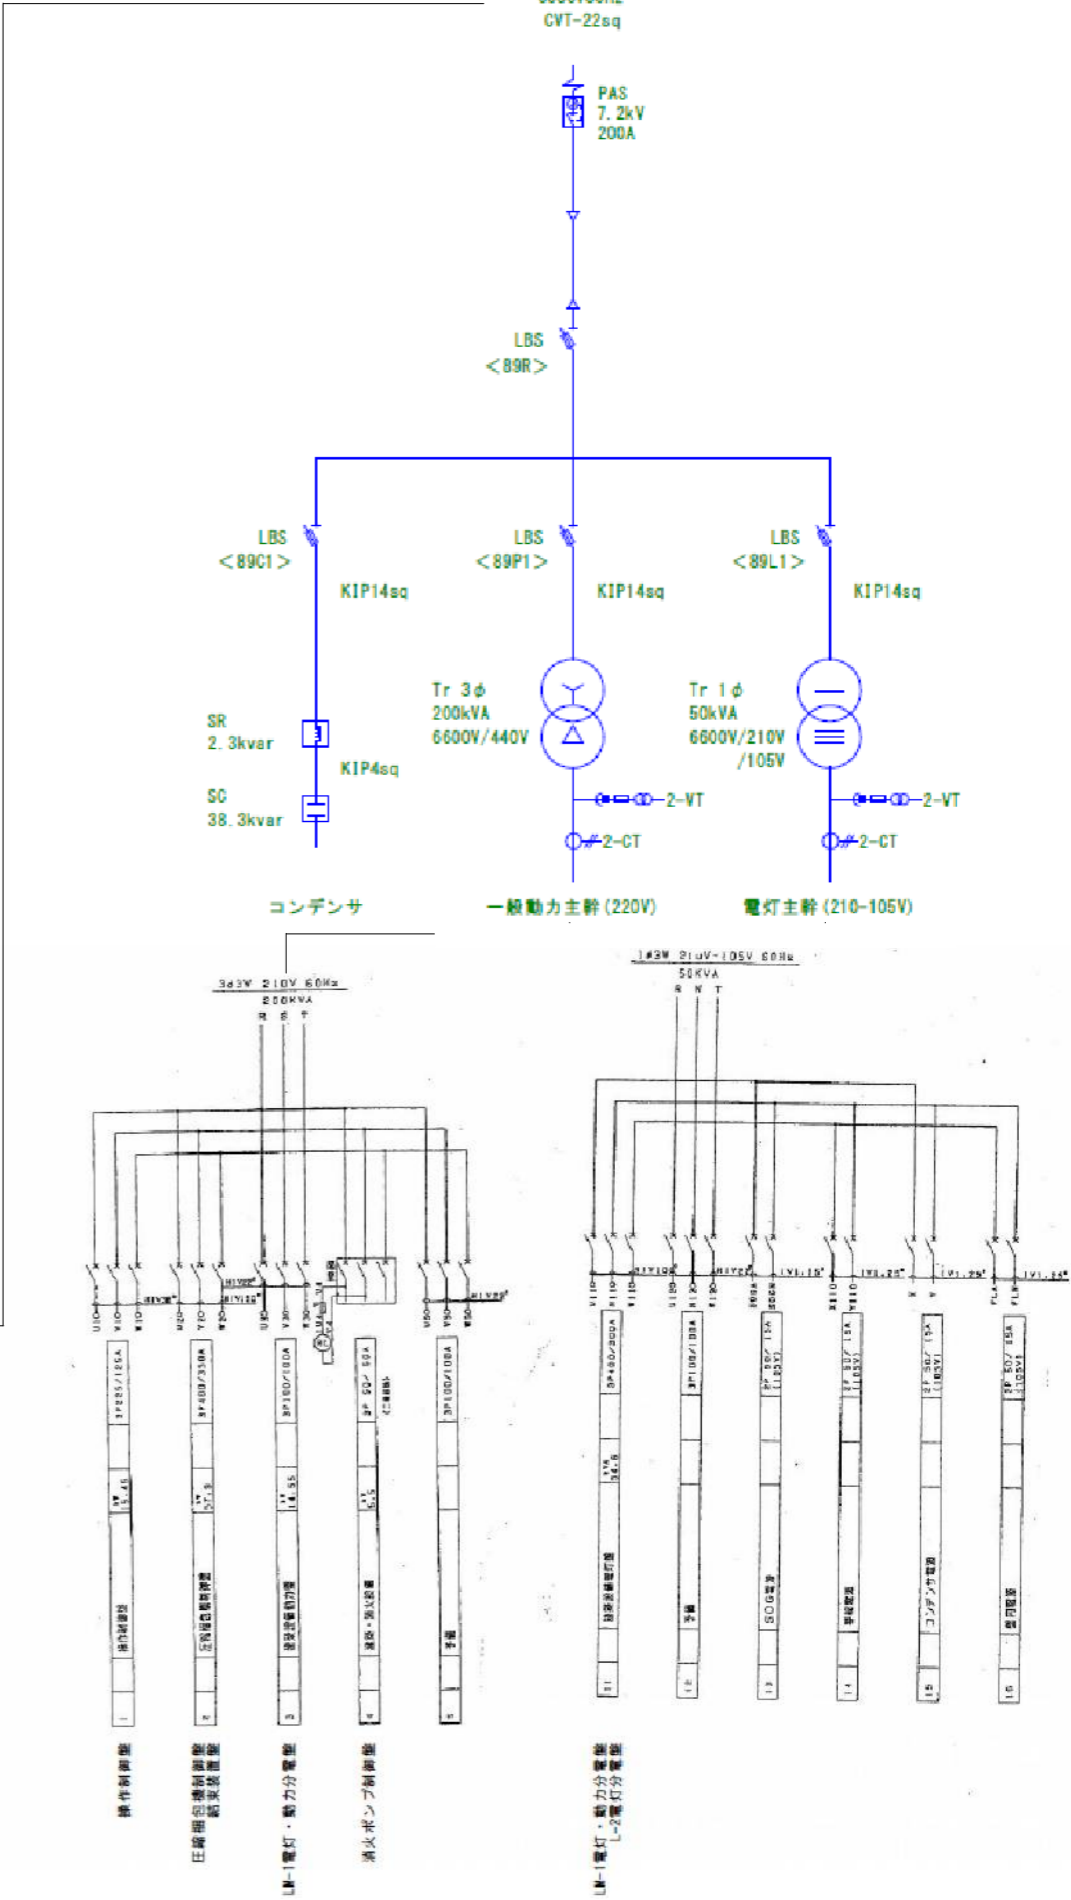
CVT-22sq

PAS
7.2kV
200A

LBS
<89R>

LBS
<89C1>

KIP14sq

LBS
<89P1>

KIP14sq

LBS
<89L1>

KIP14sq

Tr 3φ
200kVA
6600V/440V

Tr 1φ
50kVA
6600V/210V
/105V

SR
2.3kvar

KIP4sq

SC
38.3kvar

2-VT
2-CT

2-VT
2-CT

コンデンサ

一般動力主幹(220V)

電灯主幹(210-105V)

3φ3W 210V 60Hz
200KVA
R S T

1φ3W 210V-105V 60Hz
50KVA
R N T

3P225/100A
3P400/350A
3P100/100A
2P 50/ 50A
3P100/100A

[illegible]

操作制御盤
圧縮梱包機制御盤
LM-1電灯・動力分電盤
消火ポンプ制御盤

3P400/300A
3P100/100A
2P 50/ 15A (105V)
2P 50/ 15A (105V)
2P 50/ 15A (105V)
2P 50/ 15A (105V)

SOG電源
コンデンサ電源

LM-1電灯・動力分電盤
L-2電灯分電盤